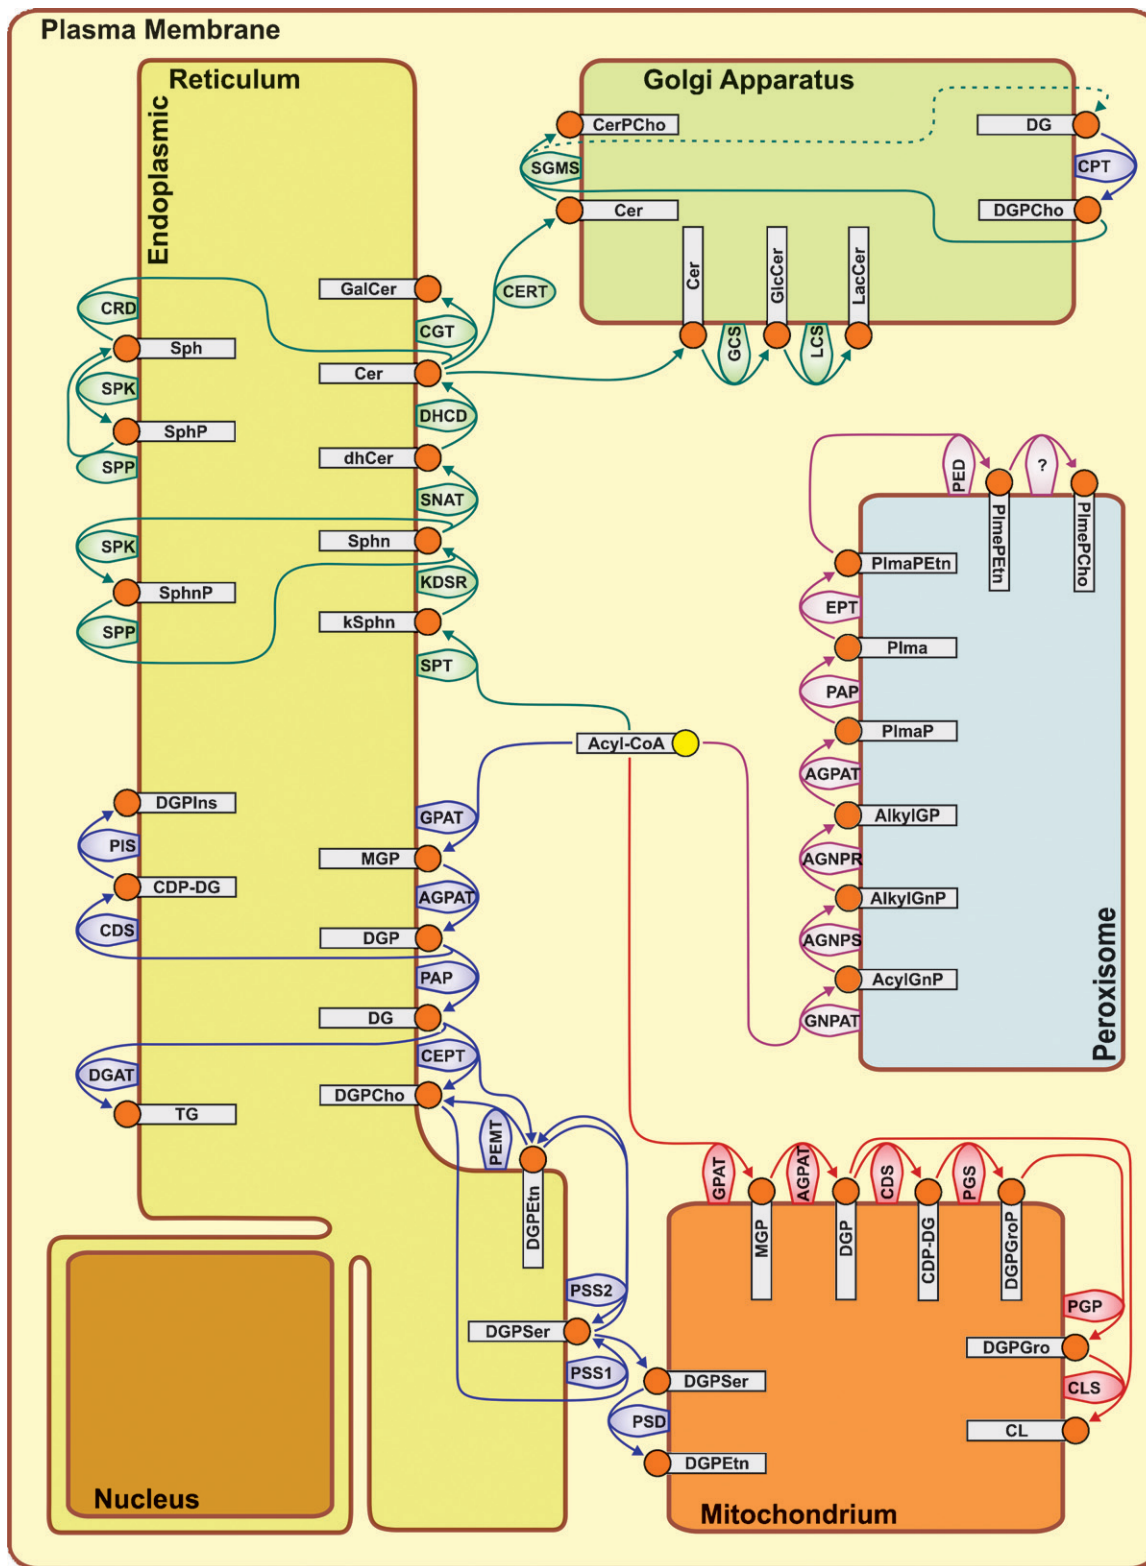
Plasma Membrane

Endoplasmic Reticulum

Golgi Apparatus

CerPCho
SGMS
Cer
DG
CPT
DGPCho
Cer
GlcCer
LacCer
GCS
LCS
CERT

CRD
Sph
SPK
SphP
SPP
GalCer
CGT
Cer
DHCD
dhCer
SNAT
SPK
Sphn
SphnP
KDSR
SPP
kSphn
SPT

PED
?
PlmaPEtn
PlmePEtn
PlmePCho
EPT
Plma
PAP
PlmaP
AGPAT
AlkylGP
AGNPR
AlkylGnP
AGNPS
AcylGnP
GNPAT
Peroxisome

Acyl-CoA

DGPIns
PIS
CDP-DG
CDS
GPAT
MGP
AGPAT
DGP
PAP
DG
CEPT
DGAT
TG
DGPCho
PEMT
DGPEtn
PSS2
DGPSer
PSS1

GPAT
MGP
AGPAT
DGP
CDS
CDP-DG
PGS
DGPGroP
PGP
DGPGro
CLS
CL
DGPSer
PSD
DGPEtn

Nucleus

Mitochondrium